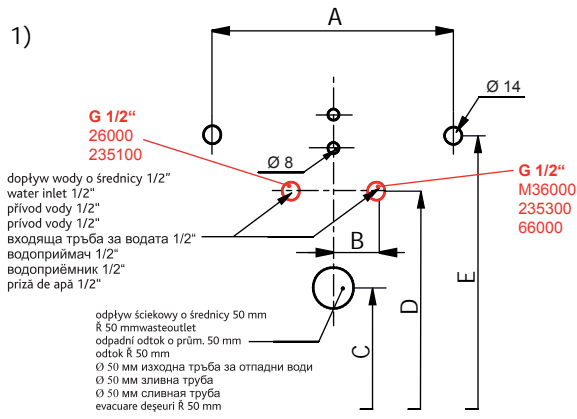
1)

A

Ø 14

G 1/2"
26000
235100

Ø 8

G 1/2"
M36000
235300
66000

dopływ wody o średnicy 1/2"
water inlet 1/2"
přívod vody 1/2"
prívod vody 1/2"
входяща тръба за водата 1/2"
водоприймач 1/2"
водоприёмник 1/2"
priză de apă 1/2"

B

E

D

C

odpływ ściekowy o średnicy 50 mm
Ř 50 mmwasteoutlet
odpadní odtok o prům. 50 mm
odtok Ř 50 mm
Ø 50 мм изходна тръба за отпадни води
Ø 50 мм зливна труба
Ø 50 мм сливная труба
evacuare deșeuri Ř 50 mm